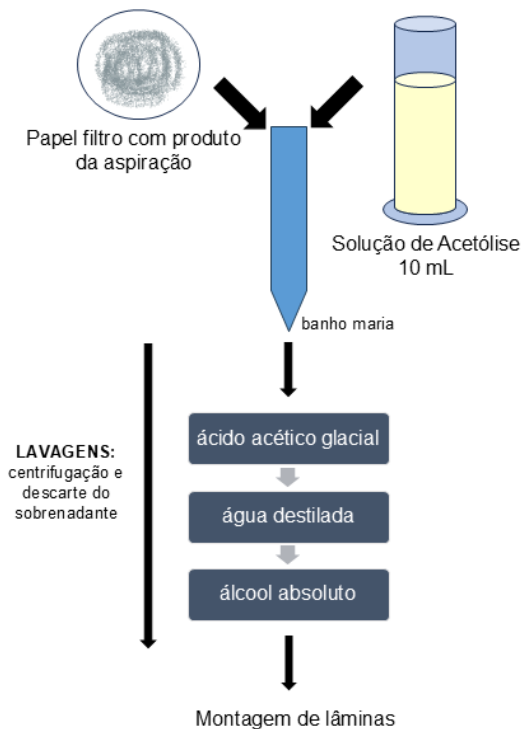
Papel filtro com produto da aspiração

Solução de Acetólise 10 mL

banho maria

LAVAGENS: centrifugação e descarte do sobrenadante

ácido acético glacial

água destilada

álcool absoluto

Montagem de lâminas